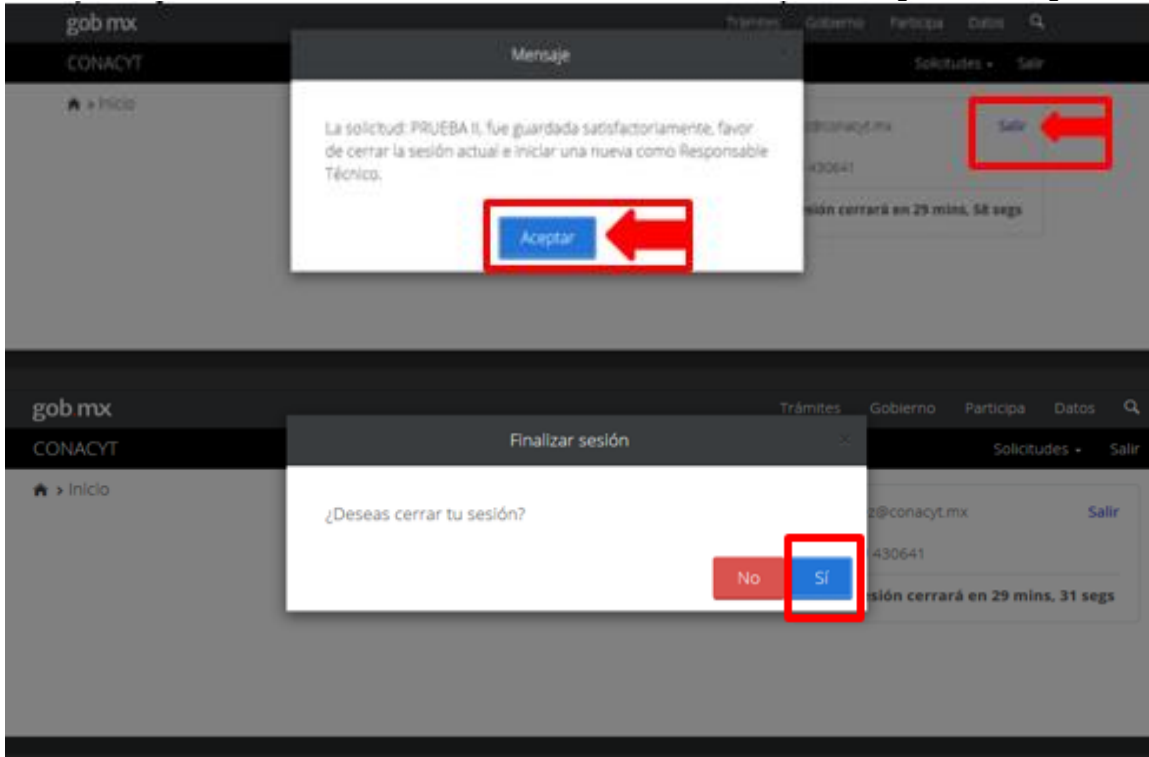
gob.mx

Trámites Gobierno Participa Datos

CONACYT

Solicitudes Salir

Inicio

Mensaje

La solicitud: PRUEBA II, fue guardada satisfactoriamente, favor de cerrar la sesión actual e iniciar una nueva como Responsable Técnico.

Aceptar

@conacyt.mx

Salir

430641

sión cerrará en 29 mins, 58 segs

gob.mx

Trámites Gobierno Participa Datos

CONACYT

Solicitudes Salir

Inicio

Finalizar sesión

¿Deseas cerrar tu sesión?

No

Sí

z@conacyt.mx

Salir

430641

sión cerrará en 29 mins, 31 segs